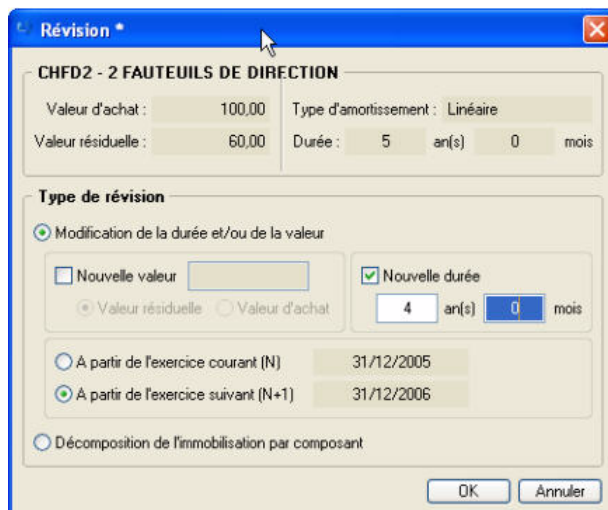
Révision *

CHFD2 - 2 FAUTEUILS DE DIRECTION

Valeur d'achat : 100,00
Valeur résiduelle : 60,00
Type d'amortissement : Linéaire
Durée : 5 an(s) 0 mois

Type de révision

Modification de la durée et/ou de la valeur

Nouvelle valeur
Valeur résiduelle
Valeur d'achat

Nouvelle durée
4 an(s) 0 mois

A partir de l'exercice courant (N) 31/12/2005
A partir de l'exercice suivant (N+1) 31/12/2006

Décomposition de l'immobilisation par composant

OK
Annuler